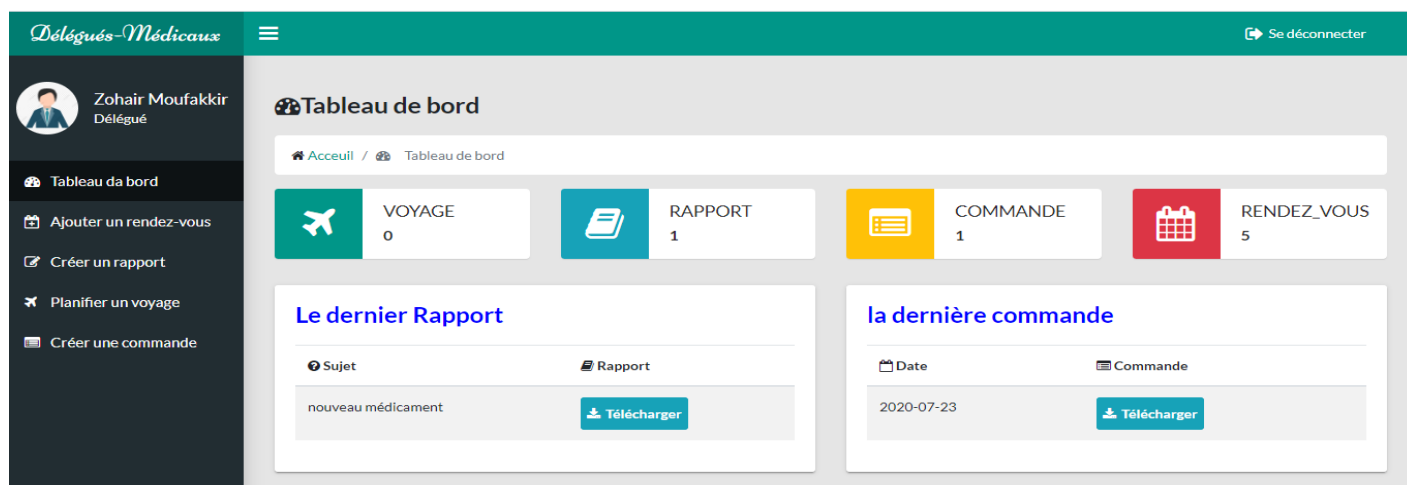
Délégués-Médicaux

Se déconnecter

Zohair Moufakkir
Délégué

Tableau da bord
Ajouter un rendez-vous
Créer un rapport
Planifier un voyage
Créer une commande

Tableau de bord

Acceuil / Tableau de bord

VOYAGE
0

RAPPORT
1

COMMANDE
1

RENDEZ_VOUS
5

Le dernier Rapport

| Sujet | Rapport |
|---|---|
| nouveau médicament | Télécharger |

la dernière commande

| Date | Commande |
|---|---|
| 2020-07-23 | Télécharger |